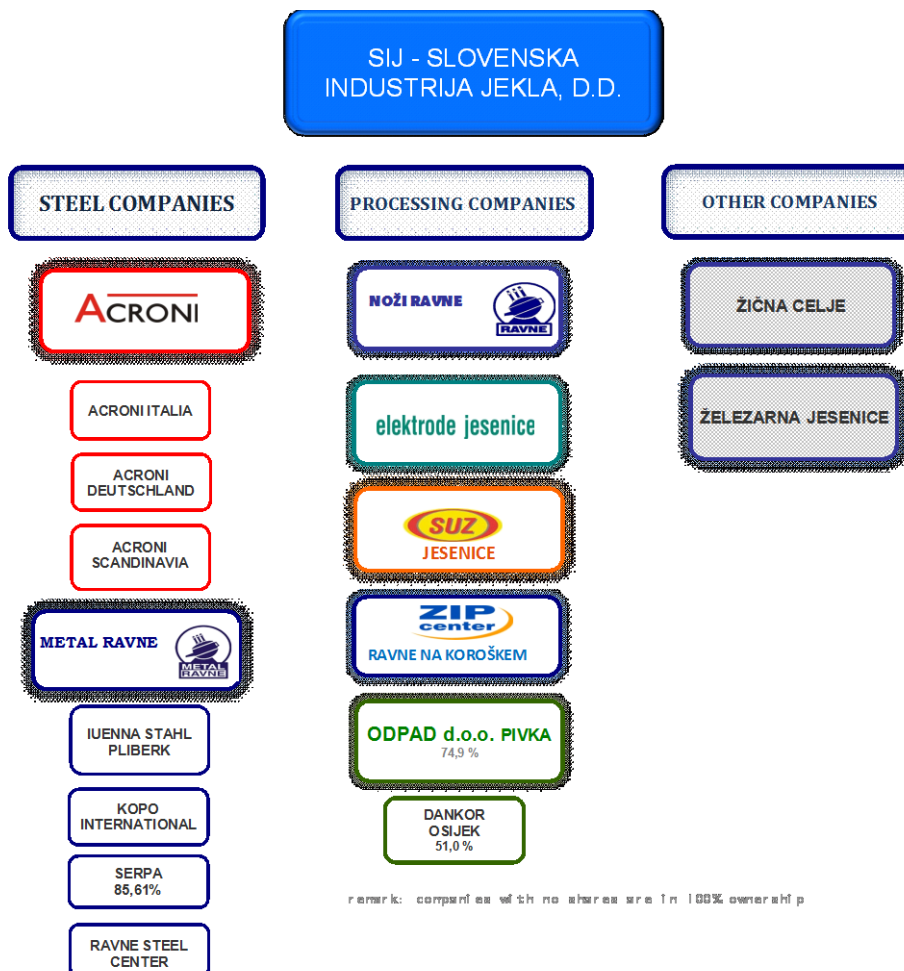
SIJ - SLOVENSKA INDUSTRIJA JEKLA, D.D.

STEEL COMPANIES

ACRONI

ACRONI ITALIA

ACRONI DEUTSCHLAND

ACRONI SCANDINAVIA

METAL RAVNE

METAL RAVNE

IUENNA STAHL PLIBERK

KOPO INTERNATIONAL

SERPA 85,61%

RAVNE STEEL CENTER

PROCESSING COMPANIES

NOŽI RAVNE

RAVNE

elektrode jesenice

SUZ JESENICE

ZIP center RAVNE NA KOROŠKEM

ODPAD d.o.o. PIVKA 74,9 %

DANKOR OSIJEK 51,0 %

remark: companies with no shares are in 100% ownership

OTHER COMPANIES

ŽIČNA CELJE

ŽELEZARNA JESENICE